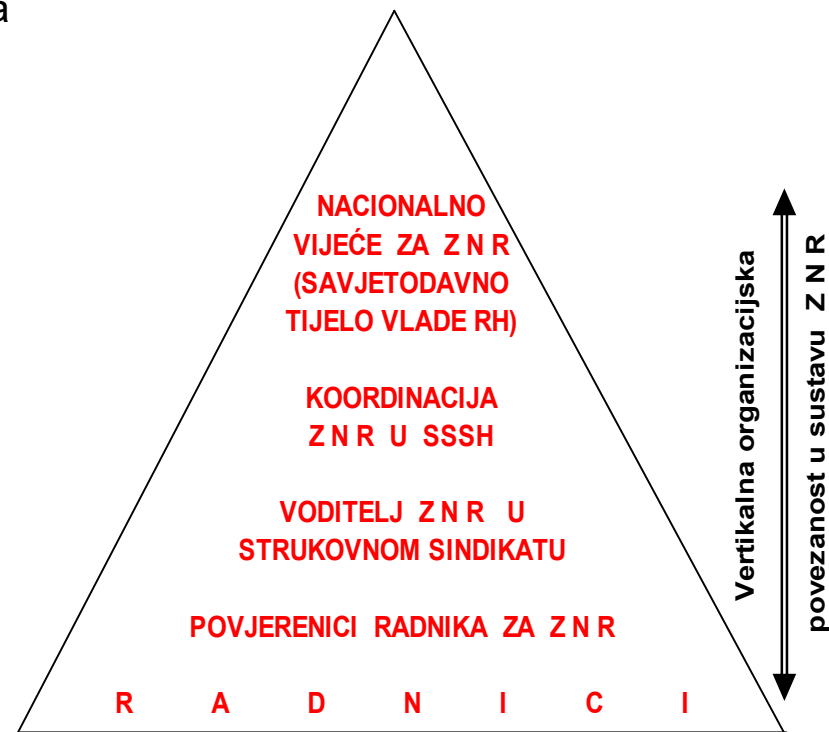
a

NACIONALNO VIJEĆE ZA Z N R (SAVJETODAVNO TIJELO VLADE RH)

KOORDINACIJA Z N R U SSSH

VODITELJ Z N R U STRUKOVNOM SINDIKATU

POVJERENICI RADNIKA ZA Z N R

R A D N I C I

Vertikalna organizacijska povezanost u sustavu Z N R